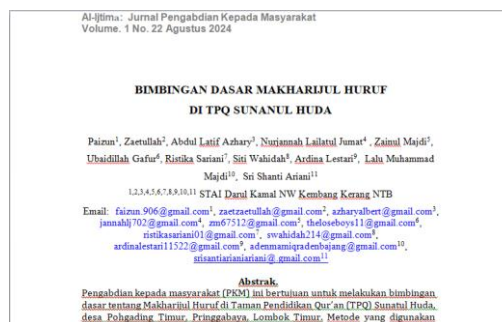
Al-Ijtima: Jurnal Pengabdian Kepada Masyarakat
Volume. 1 No. 22 Agustus 2024

BIMBINGAN DASAR MAKHARIJUL HURUF
DI TPQ SUNANUL HUDA

Paizun$^1$, Zaetullah$^2$, Abdul Latif Azhary$^3$, Nurjannah Lailatul Jumat$^4$, Zainul Majdi$^5$, Ubaidillah Gafur$^6$, Ristika Sariani$^7$, Siti Wahidah$^8$, Ardina Lestari$^9$, Lalu Muhammad Majdi$^{10}$, Sri Shanti Ariani$^{11}$

$^{1,2,3,4,5,6,7,8,9,10,11}$ STAI Darul Kamal NW Kembang Kerang NTB

Email: faizun.906@gmail.com$^1$, zaetzeatullah@gmail.com$^2$, azharyalbert@gmail.com$^3$, jannahlj702@gmail.com$^4$, zm67512@gmail.com$^5$, theloseboys11@gmail.com$^6$, ristikasariani01@gmail.com$^7$, swahidah214@gmail.com$^8$, ardinalestari11522@gmail.com$^9$, adenmamiqradenbajang@gmail.com$^{10}$, srisantiarianiariani@gmail.com$^{11}$

Abstrak
Pengabdian kepada masyarakat (PKM) ini bertujuan untuk melakukan bimbingan dasar tentang Makharijul Huruf di Taman Pendidikan Qur'an (TPQ) Sunatul Huda, desa Pohgading Timur, Pringgabaya, Lombok Timur. Metode yang digunakan